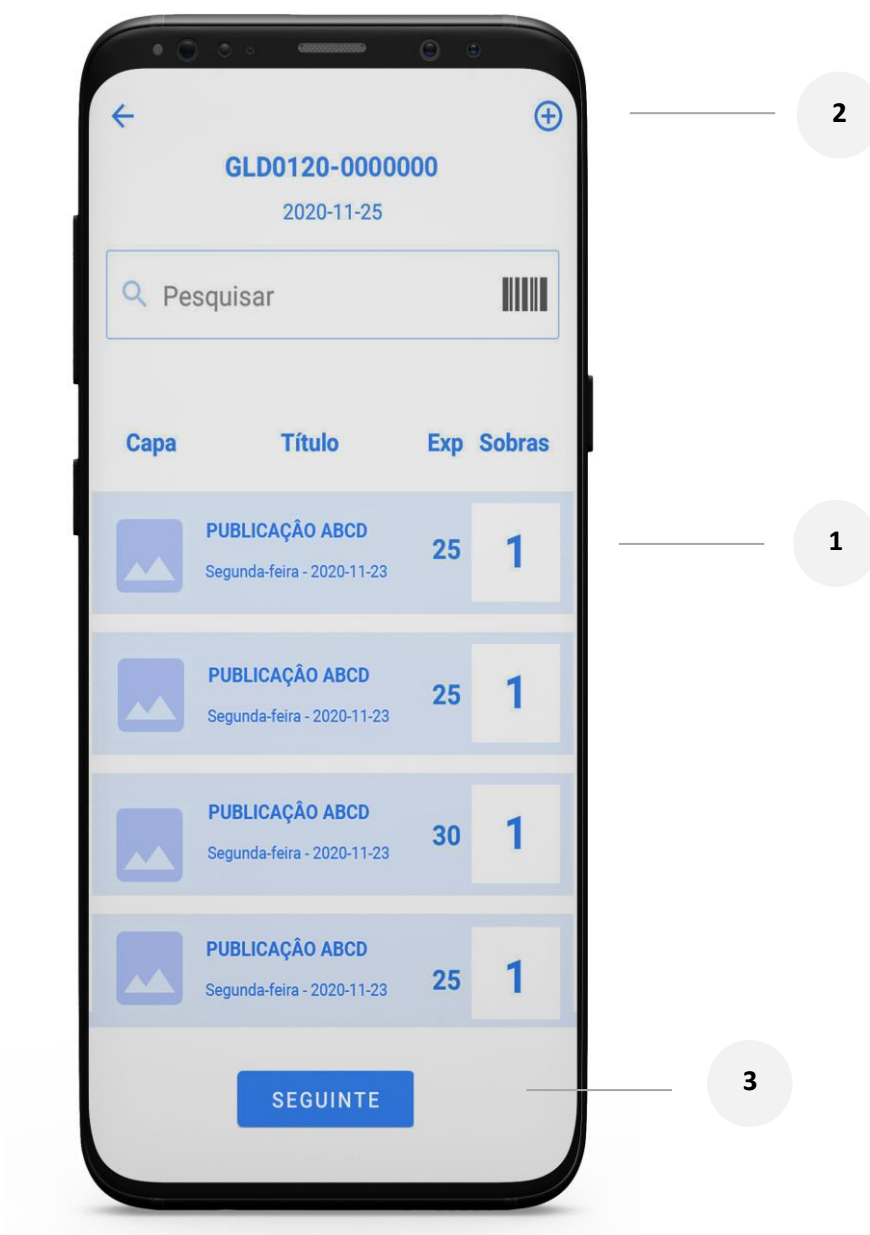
←
⊕
2

GLD0120-0000000

2020-11-25

Pesquisar

| Capa | Título | Exp | Sobras |
|---|---|---|---|
| | PUBLICAÇÂO ABCD Segunda-feira - 2020-11-23 | 25 | 1 |
| | PUBLICAÇÂO ABCD Segunda-feira - 2020-11-23 | 25 | 1 |
| | PUBLICAÇÂO ABCD Segunda-feira - 2020-11-23 | 30 | 1 |
| | PUBLICAÇÂO ABCD Segunda-feira - 2020-11-23 | 25 | 1 |

1

SEGUINTE

3